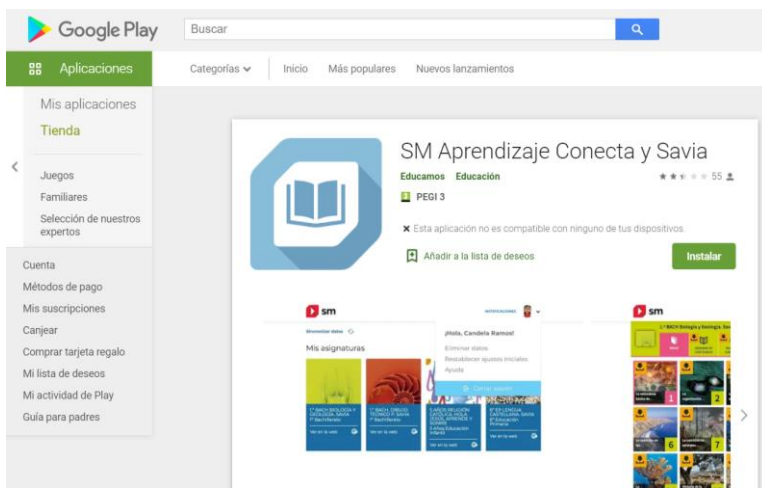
Google Play

Buscar

Aplicaciones

Categorías

Inicio

Más populares

Nuevos lanzamientos

Mis aplicaciones

Tienda

Juegos

Familiares

Selección de nuestros expertos

Cuenta

Métodos de pago

Mis suscripciones

Canjear

Comprar tarjeta regalo

Mi lista de deseos

Mi actividad de Play

Guía para padres

SM Aprendizaje Conecta y Savia

Educamos Educación

55

PEGI 3

Esta aplicación no es compatible con ninguno de tus dispositivos.

Añadir a la lista de deseos

Instalar

sm

Sincronizar datos

Mis asignaturas

NOTIFICACIONES

¡Hola, Candela Ramos!

Eliminar datos

Restablecer ajustes iniciales

Ayuda

Cerrar sesión

1.º BACH. BIOLOGÍA Y GEOLOGÍA. SAVIA
1.º Bachillerato

1.º BACH. DIBUJO TÉCNICO. SAVIA
1.º Bachillerato

5 AÑOS RELIGIÓN CATÓLICA
Infantil

6.º EP LENGUA CASTELLANA. SAVIA
6.º Educación Primaria

Ver en la web

Ver en la web

Ver en la web

Ver en la web

sm

1.º BACH Biología y Geología. Sav

1

2

6

7